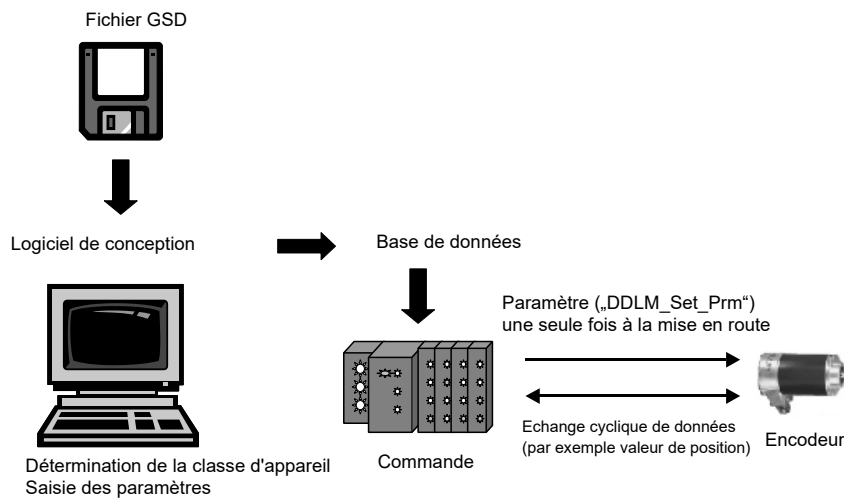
Fichier GSD

Logiciel de conception

Base de données

Paramètre („DDLM_Set_Prm")
une seule fois à la mise en route

Echange cyclique de données
(par exemple valeur de position)

Encodeur

Commande

Détermination de la classe d'appareil
Saisie des paramètres